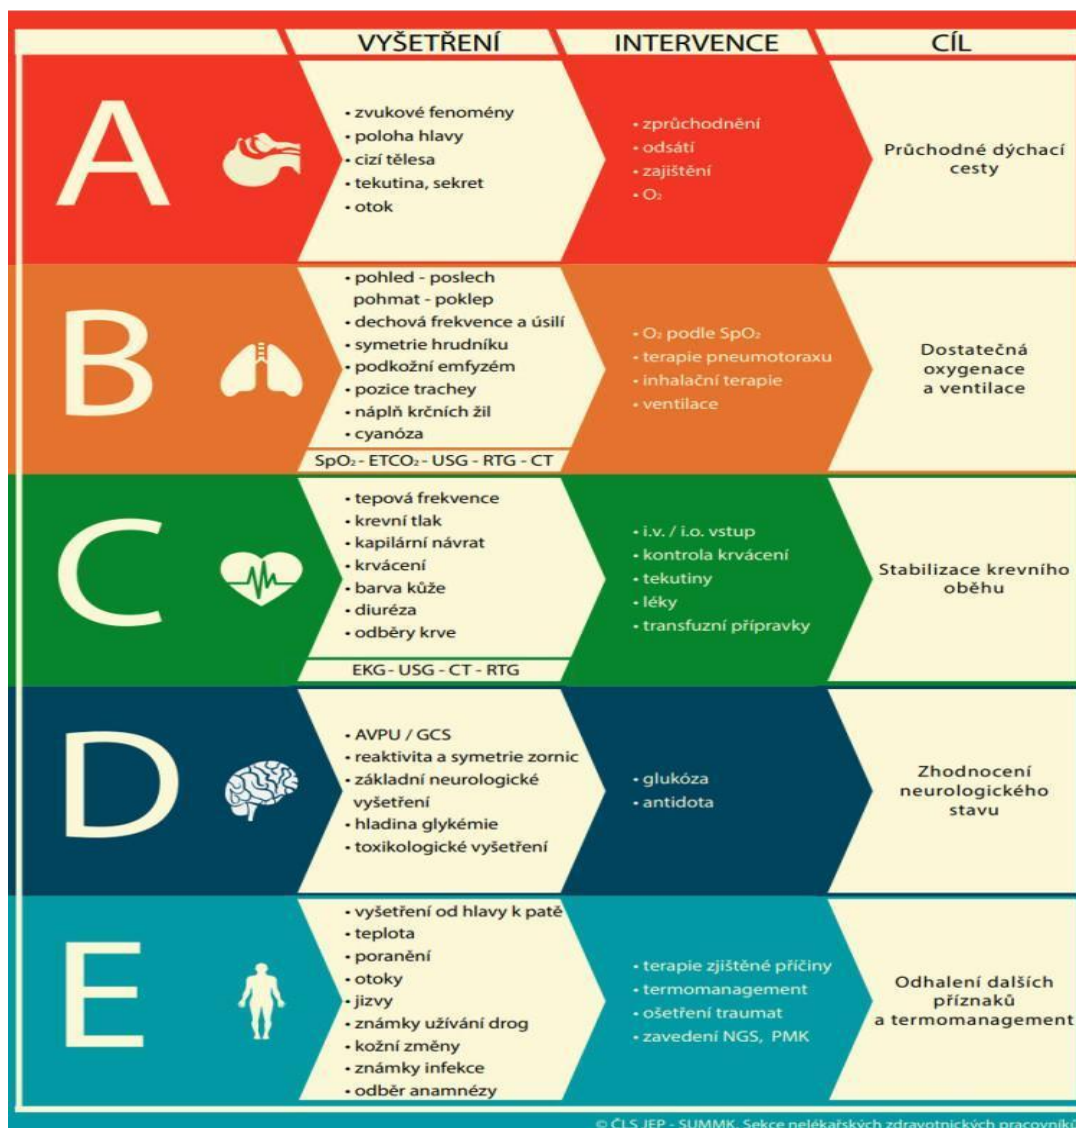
| | VYŠETŘENÍ | INTERVENCE | CÍL |
|---|---|---|---|
| A | • zvukové fenomény • poloha hlavy • cizí tělesa • tekutina, sekret • otok | • zprůchodnění • odsátí • zajištění • $O_2$ | Průchodné dýchací cesty |
| B | • pohled - poslech pohmat - poklep • dechová frekvence a úsilí • symetrie hrudníku • podkožní emfyzém • pozice trachey • náplň krčních žil • cyanóza | • $O_2$ podle $SpO_2$ • terapie pneumotoraxu • inhalační terapie • ventilace | Dostatečná oxygenace a ventilace |
| | $SpO_2$ - $ETCO_2$ - USG - RTG - CT | | |
| C | • tepová frekvence • krevní tlak • kapilární návrat • krvácení • barva kůže • diuréza • odběry krve | • i.v. / i.o. vstup • kontrola krvácení • tekutiny • léky • transfuzní přípravky | Stabilizace krevního oběhu |
| | EKG - USG - CT - RTG | | |
| D | • AVPU / GCS • reaktivita a symetrie zornic • základní neurologické vyšetření • hladina glykémie • toxikologické vyšetření | • glukóza • antidota | Zhodnocení neurologického stavu |
| E | • vyšetření od hlavy k patě • teplota • poranění • otoky • jizvy • známky užívání drog • kožní změny • známky infekce • odběr anamnézy | • terapie zjištěné příčiny • termomanagement • ošetření traumat • zavedení NGS, PMK | Odhalení dalších příznaků a termomanagement |

© ČLS JEP - SUMMK, Sekce nelékařských zdravotnických pracovníků